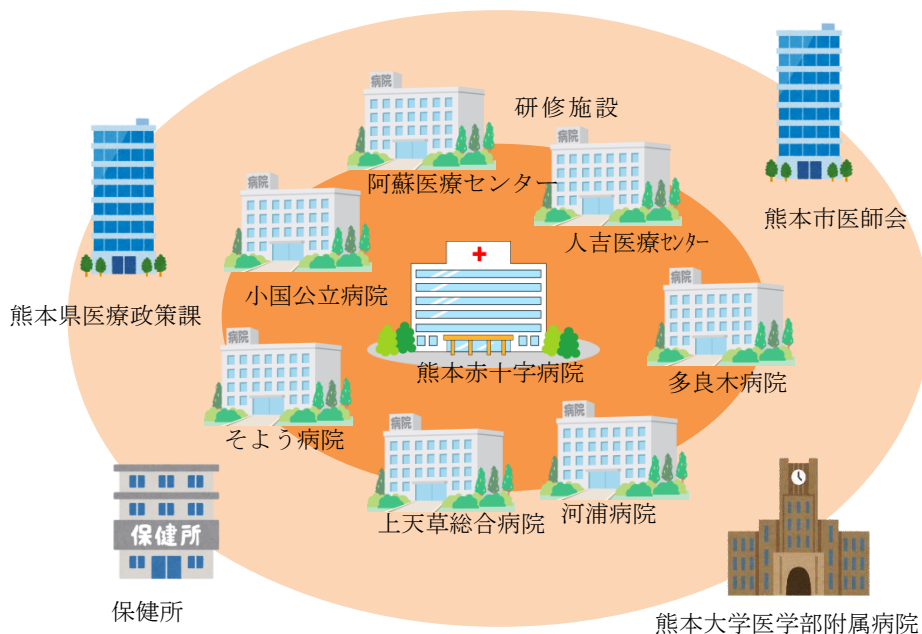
研修施設

病院

阿蘇医療センター

病院

人吉医療センター

病院

小国公立病院

熊本市医師会

熊本県医療政策課

病院

熊本赤十字病院

多良木病院

病院

そよう病院

病院

病院

上天草総合病院

河浦病院

保健所

保健所

熊本大学医学部附属病院